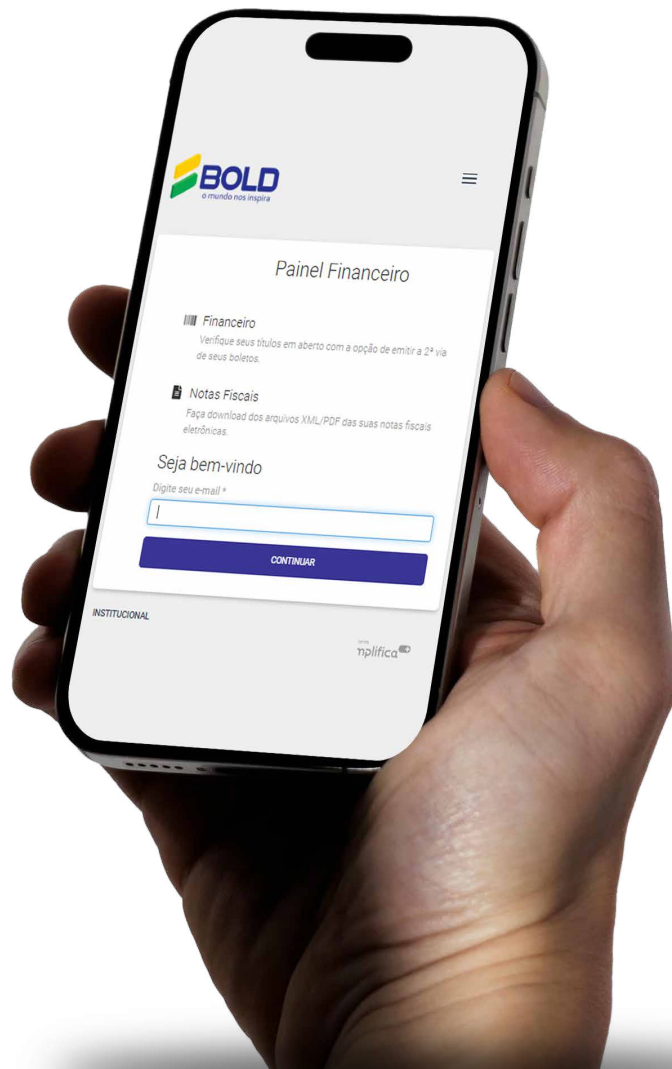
BOLD
o mundo nos inspira

Painel Financeiro

Financeiro
Verifique seus títulos em aberto com a opção de emitir a 2ª via de seus boletos.

Notas Fiscais
Faça download dos arquivos XML/PDF das suas notas fiscais eletrônicas.

Seja bem-vindo
Digite seu e-mail *

CONTINUAR

INSTITUCIONAL

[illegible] nplifica